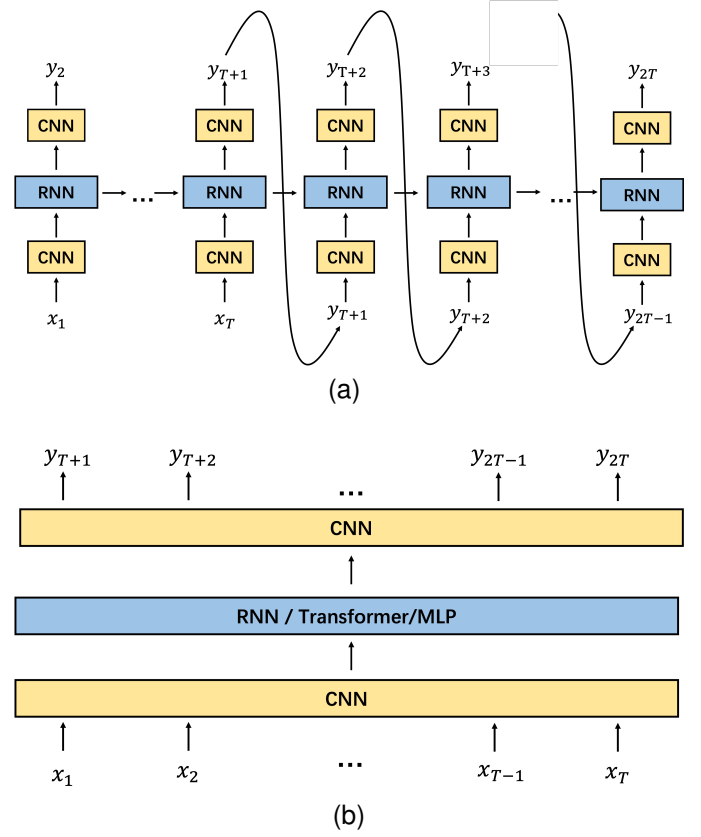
$y_2$ $y_{T+1}$ $y_{T+2}$ $y_{T+3}$ $y_{2T}$

CNN CNN CNN CNN CNN

RNN ... RNN RNN RNN ... RNN

CNN CNN CNN CNN CNN

$x_1$ $x_T$ $y_{T+1}$ $y_{T+2}$ $y_{2T-1}$

(a)

$y_{T+1}$ $y_{T+2}$ ... $y_{2T-1}$ $y_{2T}$

CNN

RNN / Transformer/MLP

CNN

$x_1$ $x_2$ ... $x_{T-1}$ $x_T$

(b)